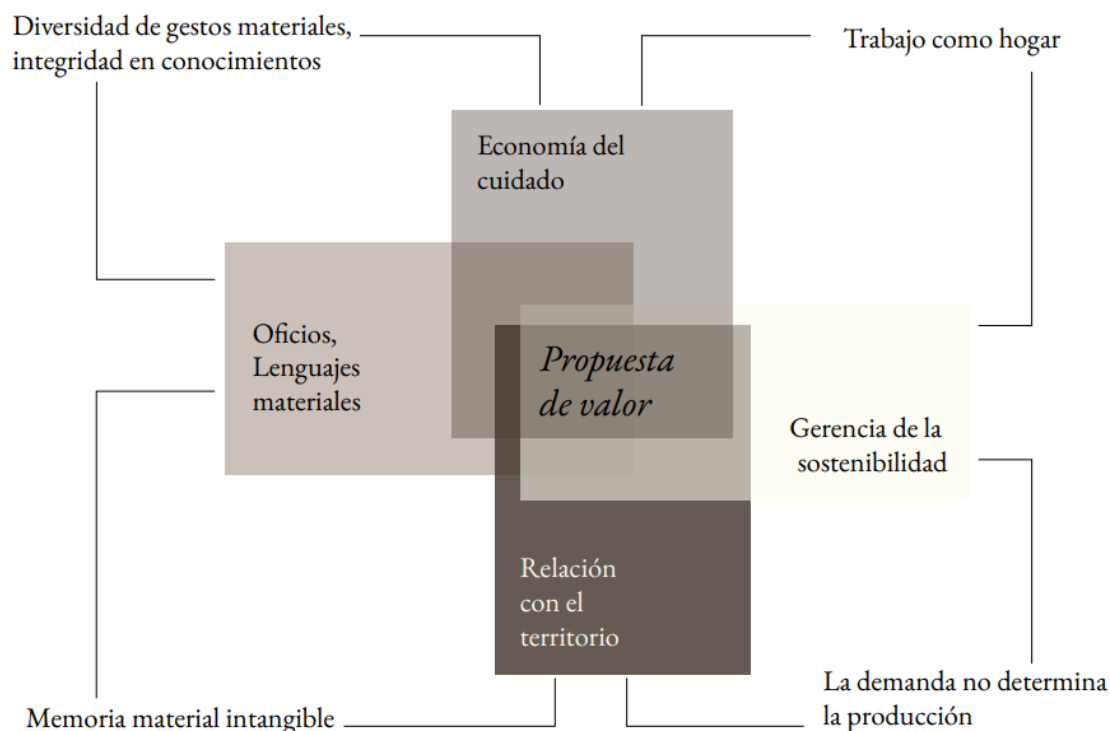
Diversidad de gestos materiales, integridad en conocimientos

Trabajo como hogar

Economía del cuidado

Oficios, Lenguajes materiales

Propuesta de valor

Gerencia de la sostenibilidad

Relación con el territorio

Memoria material intangible

La demanda no determina la producción